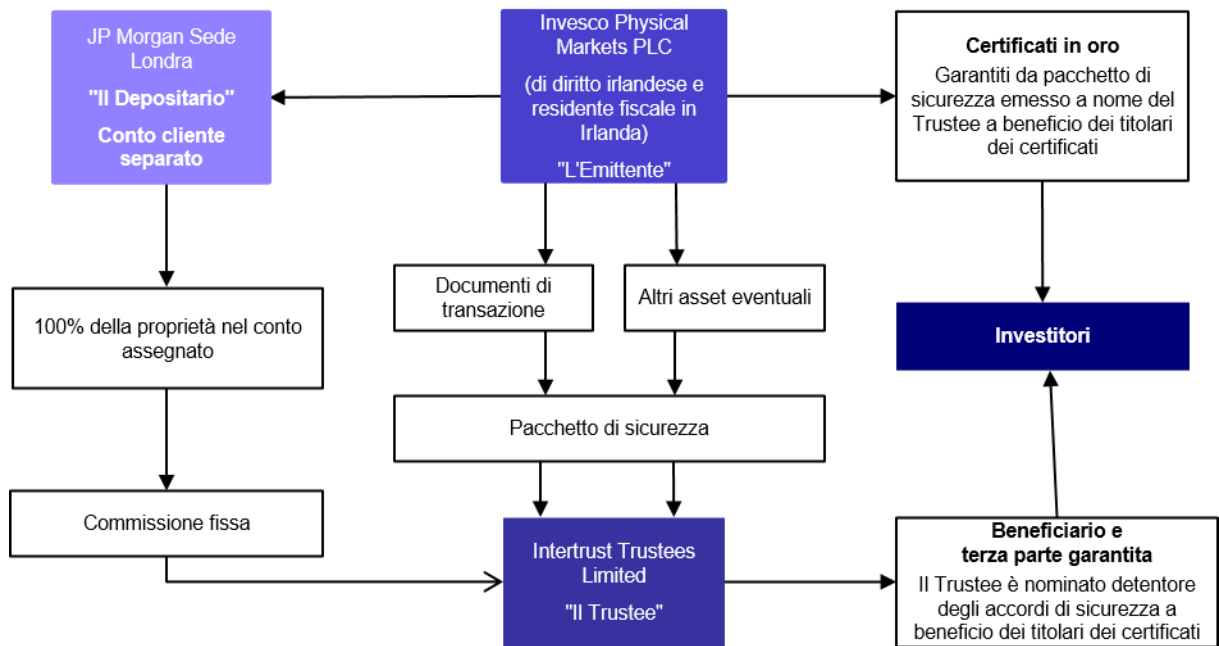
JP Morgan Sede Londra

"Il Depositario"

Conto cliente separato

Invesco Physical Markets PLC

(di diritto irlandese e residente fiscale in Irlanda)

"L'Emittente"

Certificati in oro

Garantiti da pacchetto di sicurezza emesso a nome del Trustee a beneficio dei titolari dei certificati

100% della proprietà nel conto assegnato

Documenti di transazione

Altri asset eventuali

Investitori

Pacchetto di sicurezza

Commissione fissa

Intertrust Trustees Limited

"Il Trustee"

Beneficiario e terza parte garantita

Il Trustee è nominato detentore degli accordi di sicurezza a beneficio dei titolari dei certificati